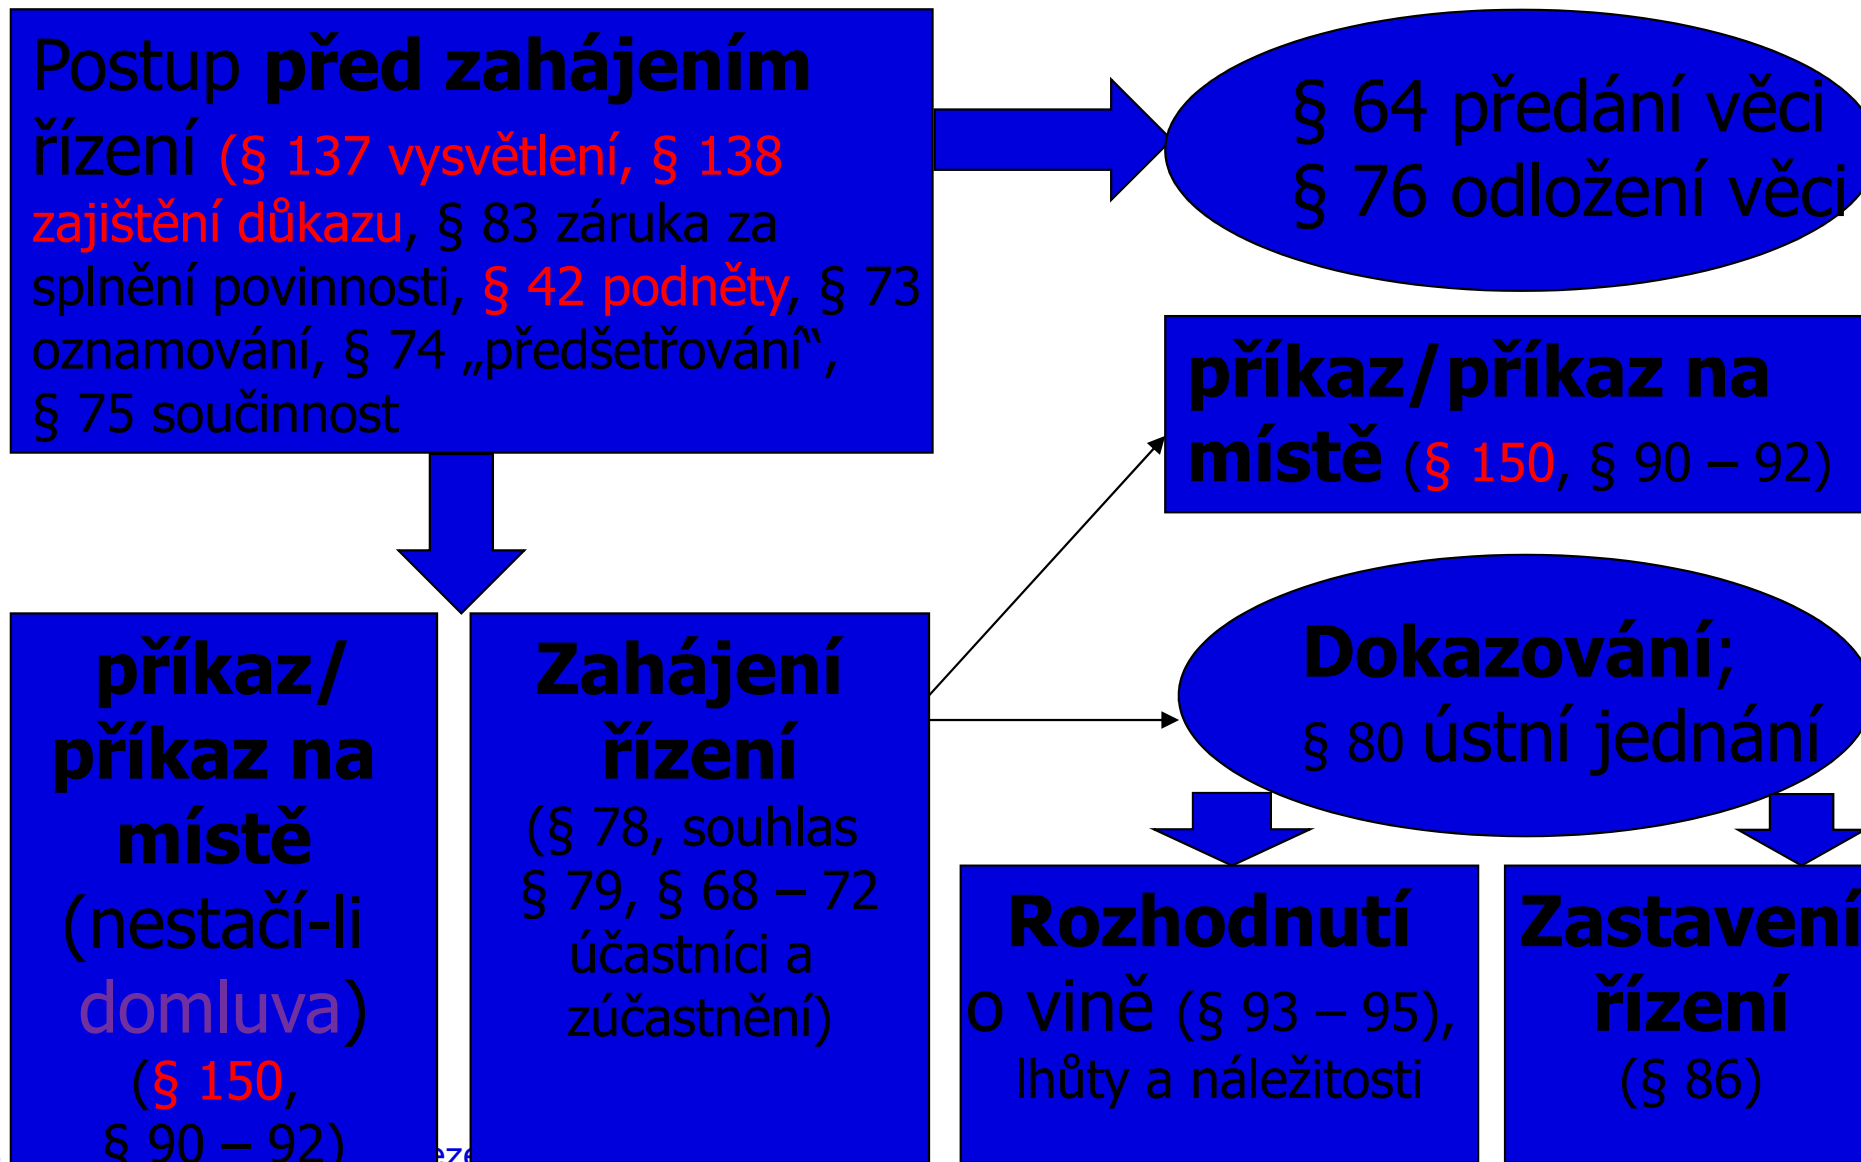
Postup **před zahájením** řízení (§ 137 vysvětlení, § 138 zajištění důkazu, § 83 záruka za splnění povinnosti, § 42 podněty, § 73 oznamování, § 74 „předšetřování", § 75 součinnost

§ 64 předání věci
§ 76 odložení věci

**příkaz/příkaz na místě** (§ 150, § 90 – 92)

**Dokazování;**
§ 80 ústní jednání

**příkaz/ příkaz na místě** (nestačí-li domluva) (§ 150, § 90 – 92)

**Zahájení řízení** (§ 78, souhlas § 79, § 68 – 72 účastníci a zúčastnění)

**Rozhodnutí** o vině (§ 93 – 95), lhůty a náležitosti

**Zastavení řízení** (§ 86)

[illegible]eze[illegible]